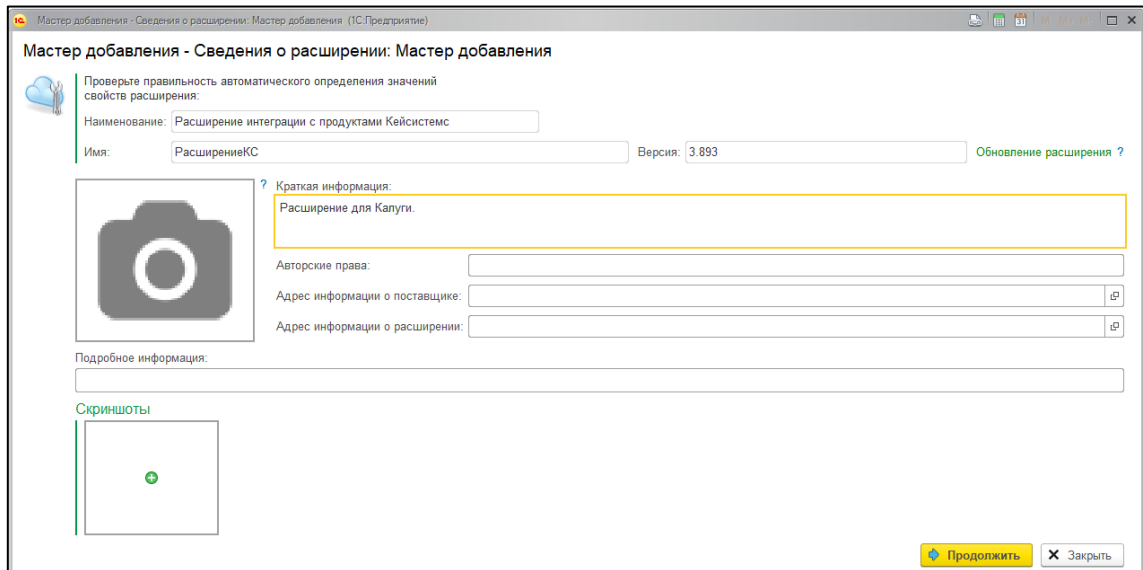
Мастер добавления - Сведения о расширении: Мастер добавления (1С:Предприятие)

Мастер добавления - Сведения о расширении: Мастер добавления

Проверьте правильность автоматического определения значений свойств расширения:

Наименование: Расширение интеграции с продуктами Кейсистемс

Имя: РасширениеКС

Версия: 3.893

Обновление расширения ?

?

Краткая информация:

Расширение для Калуги.

Авторские права:

Адрес информации о поставщике:

Адрес информации о расширении:

Подробное информация:

Скриншоты

Продолжить

Закрыть